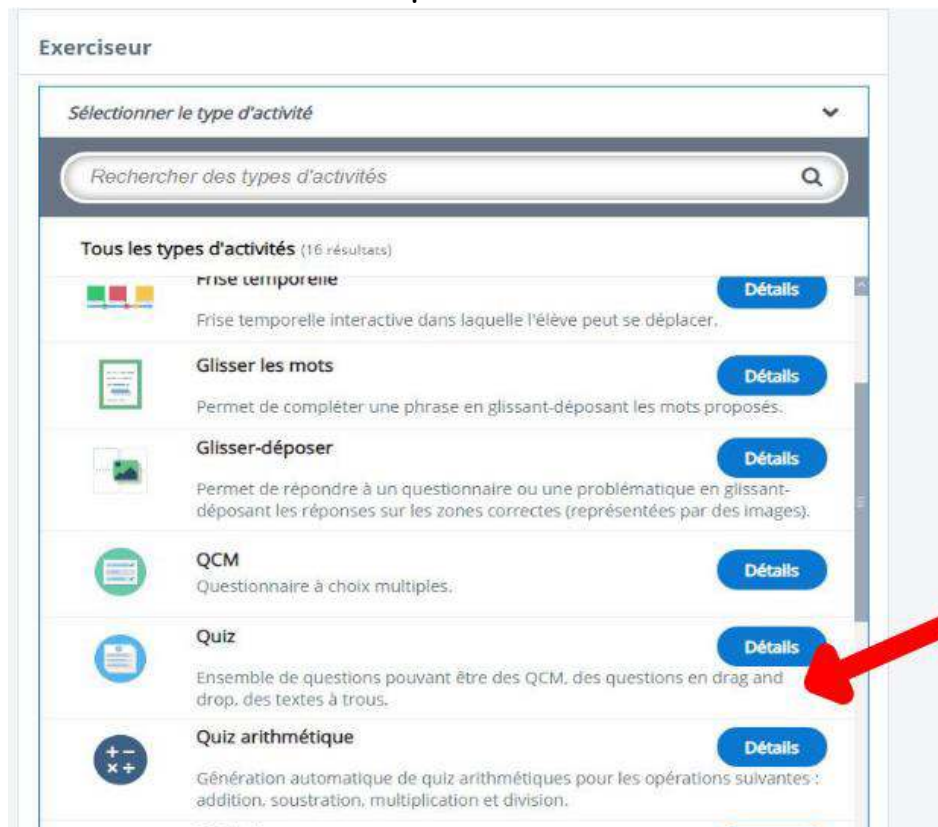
Exerciseur

Sélectionner le type d'activité

Rechercher des types d'activités

Tous les types d'activités (16 résultats)

Frise temporelle
Détails
Frise temporelle interactive dans laquelle l'élève peut se déplacer.

Glisser les mots
Détails
Permet de compléter une phrase en glissant-déposant les mots proposés.

Glisser-déposer
Détails
Permet de répondre à un questionnaire ou une problématique en glissant-déposant les réponses sur les zones correctes (représentées par des images).

QCM
Détails
Questionnaire à choix multiples.

Quiz
Détails
Ensemble de questions pouvant être des QCM, des questions en drag and drop, des textes à trous.

Quiz arithmétique
Détails
Génération automatique de quiz arithmétiques pour les opérations suivantes : addition, soustration, multiplication et division.